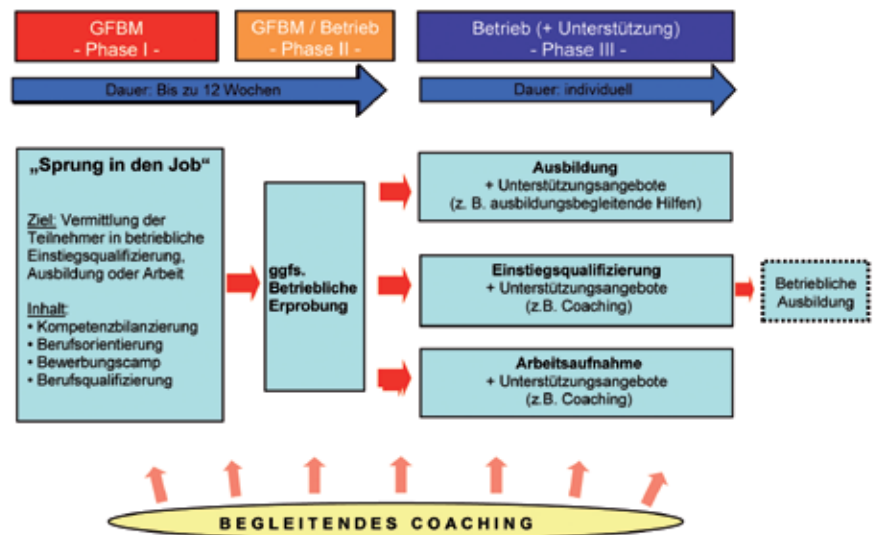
GFBM
- Phase I -

GFBM / Betrieb
- Phase II -

Betrieb (+ Unterstützung)
- Phase III -

Dauer: Bis zu 12 Wochen

Dauer: individuell

„Sprung in den Job“

Ziel: Vermittlung der Teilnehmer in betriebliche Einstiegsqualifizierung, Ausbildung oder Arbeit

Inhalt:
• Kompetenzbilanzierung
• Berufsorientierung
• Bewerbungscamp
• Berufsqualifizierung

ggfs. Betriebliche Erprobung

Ausbildung
+ Unterstützungsangebote
(z. B. ausbildungsbegleitende Hilfen)

Einstiegsqualifizierung
+ Unterstützungsangebote
(z.B. Coaching)

Betriebliche Ausbildung

Arbeitsaufnahme
+ Unterstützungsangebote
(z.B. Coaching)

BEGLEITENDES COACHING